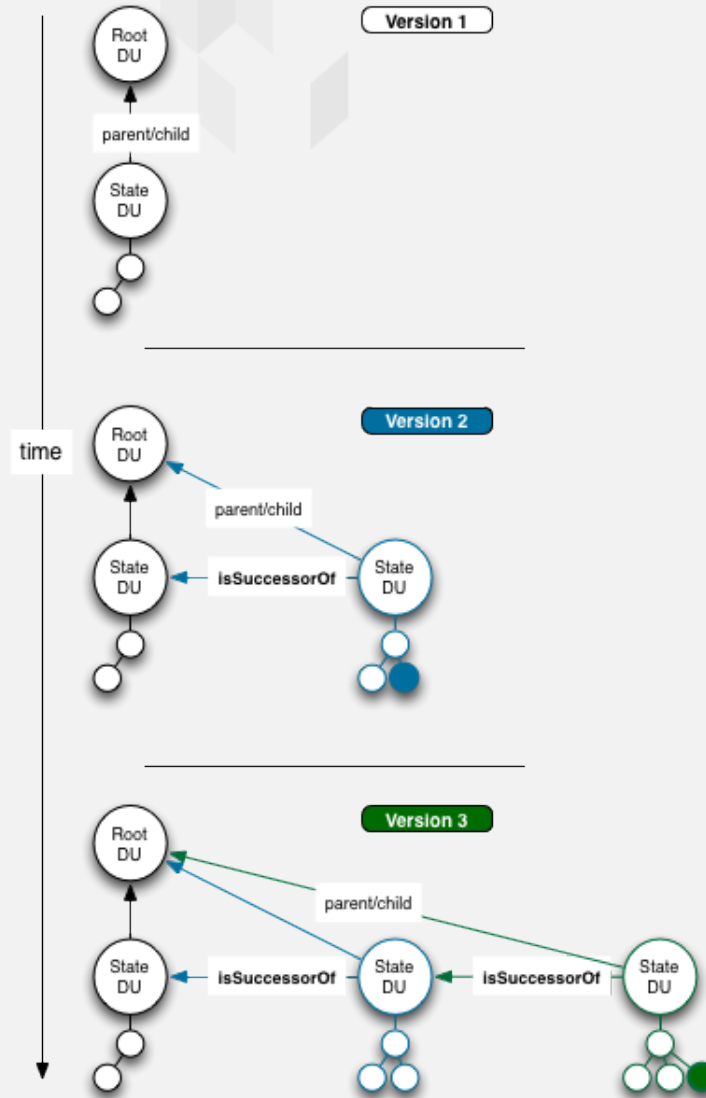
Version 1

Root DU

parent/child

State DU

time

Version 2

Root DU

parent/child

State DU

isSuccessorOf

State DU

Version 3

Root DU

parent/child

State DU

isSuccessorOf

State DU

isSuccessorOf

State DU